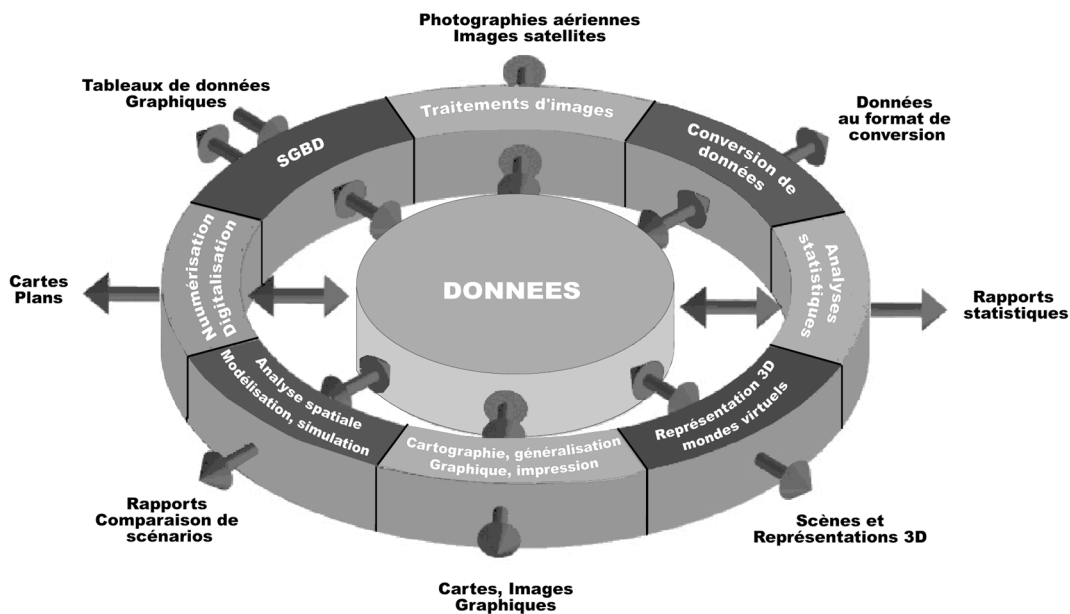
Photographies aériennes
Images satellites

Tableaux de données
Graphiques

Données
au format de
conversion

Traitements d'images

SGBD

Conversion de données

Numérisation
Digitalisation

Analyses statistiques

Cartes
Plans

DONNEES

Rapports
statistiques

Analyse spatiale
Modélisation, simulation

Cartographie, généralisation
Graphique, impression

Représentation 3D
mondes virtuels

Rapports
Comparaison de
scénarios

Scènes et
Représentations 3D

Cartes, Images
Graphiques